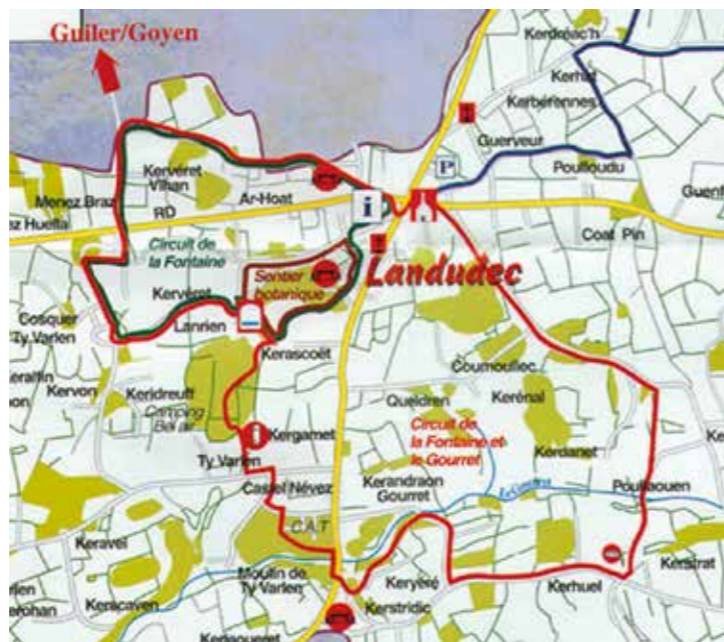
Guiler/Goyen

Kerdeac'h
Kerhuel
Kerberennes
Guerveur
Poulfoudu
Guenf
Kervéret Vihan
Menez Braz
Ar-Hoat
RD
ez Huella
Coat Pin
Circuit de la Fontaine
Sentier botanique
Landudec
Kervéret
Cosquer
Ty Varlen
Lanrien
Kerascoët
Coumouflec
Kervon
Keridreuff
Camping Bel air
Queldren
Kerénal
Circuit de la Fontaine et le Gourret
Kerdanet
Kergamet
Ty Varlen
Kerandraon Gourret
Castel Névez
Le Goyen
Poulaouen
C.A.T
Keravel
Kerstrat
Moulin de Ty Varlen
Keryéré
Kerhuel
Kerscaven
Kerstridic